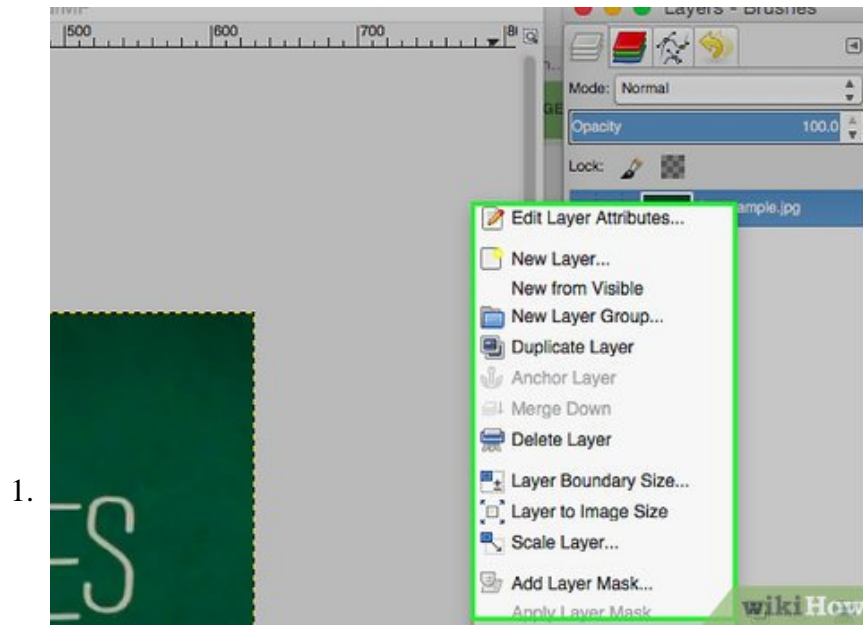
1.

500 600 700 8

Layers - Brushes

Mode: Normal

Opacity 100.0

Lock:

ample.jpg

Edit Layer Attributes...

New Layer...

New from Visible

New Layer Group...

Duplicate Layer

Anchor Layer

Merge Down

Delete Layer

Layer Boundary Size...

Layer to Image Size

Scale Layer...

Add Layer Mask...

Apply Layer Mask

ES

wikiHow